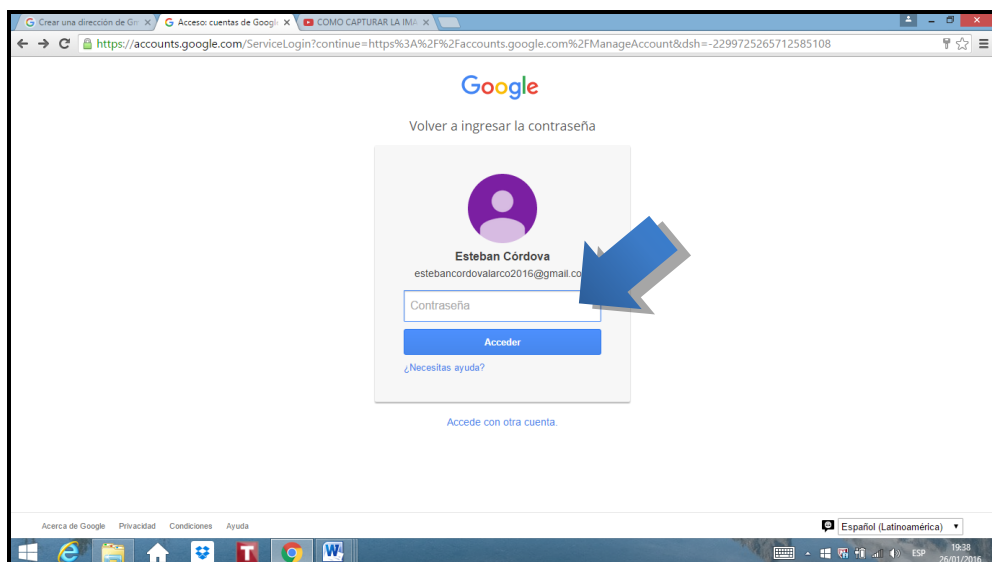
Crear una dirección de Gm ×
Acceso: cuentas de Google ×
COMO CAPTURAR LA IMA ×

https://accounts.google.com/ServiceLogin?continue=https%3A%2F%2Faccounts.google.com%2FManageAccount&dsh=-2299725265712585108

Google

Volver a ingresar la contraseña

Esteban Córdova

estebancordovalarco2016@gmail.co

Contraseña

Acceder

¿Necesitas ayuda?

Accede con otra cuenta.

Acerca de Google Privacidad Condiciones Ayuda

Español (Latinoamérica)

ESP 19:38 26/01/2016